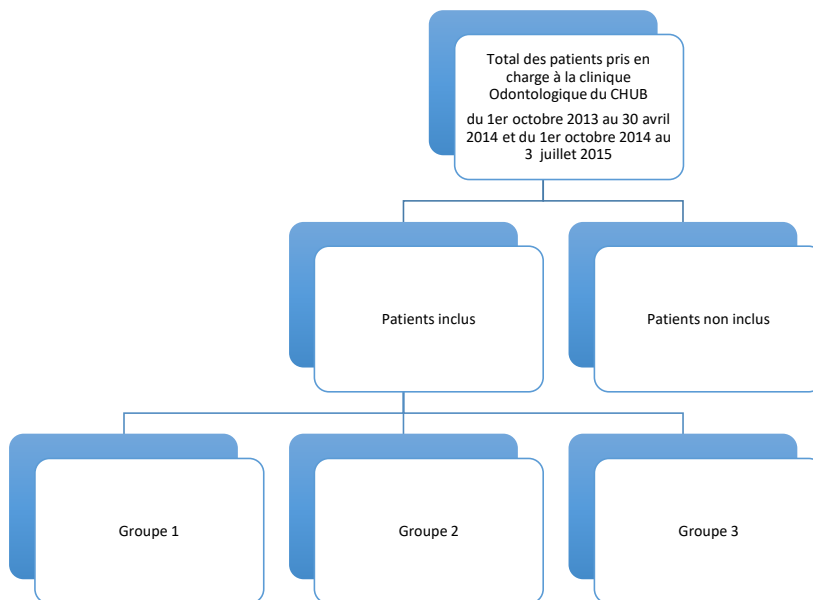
Total des patients pris en charge à la clinique Odontologique du CHUB

du 1er octobre 2013 au 30 avril 2014 et du 1er octobre 2014 au 3 juillet 2015

Patients inclus

Patients non inclus

Groupe 1

Groupe 2

Groupe 3